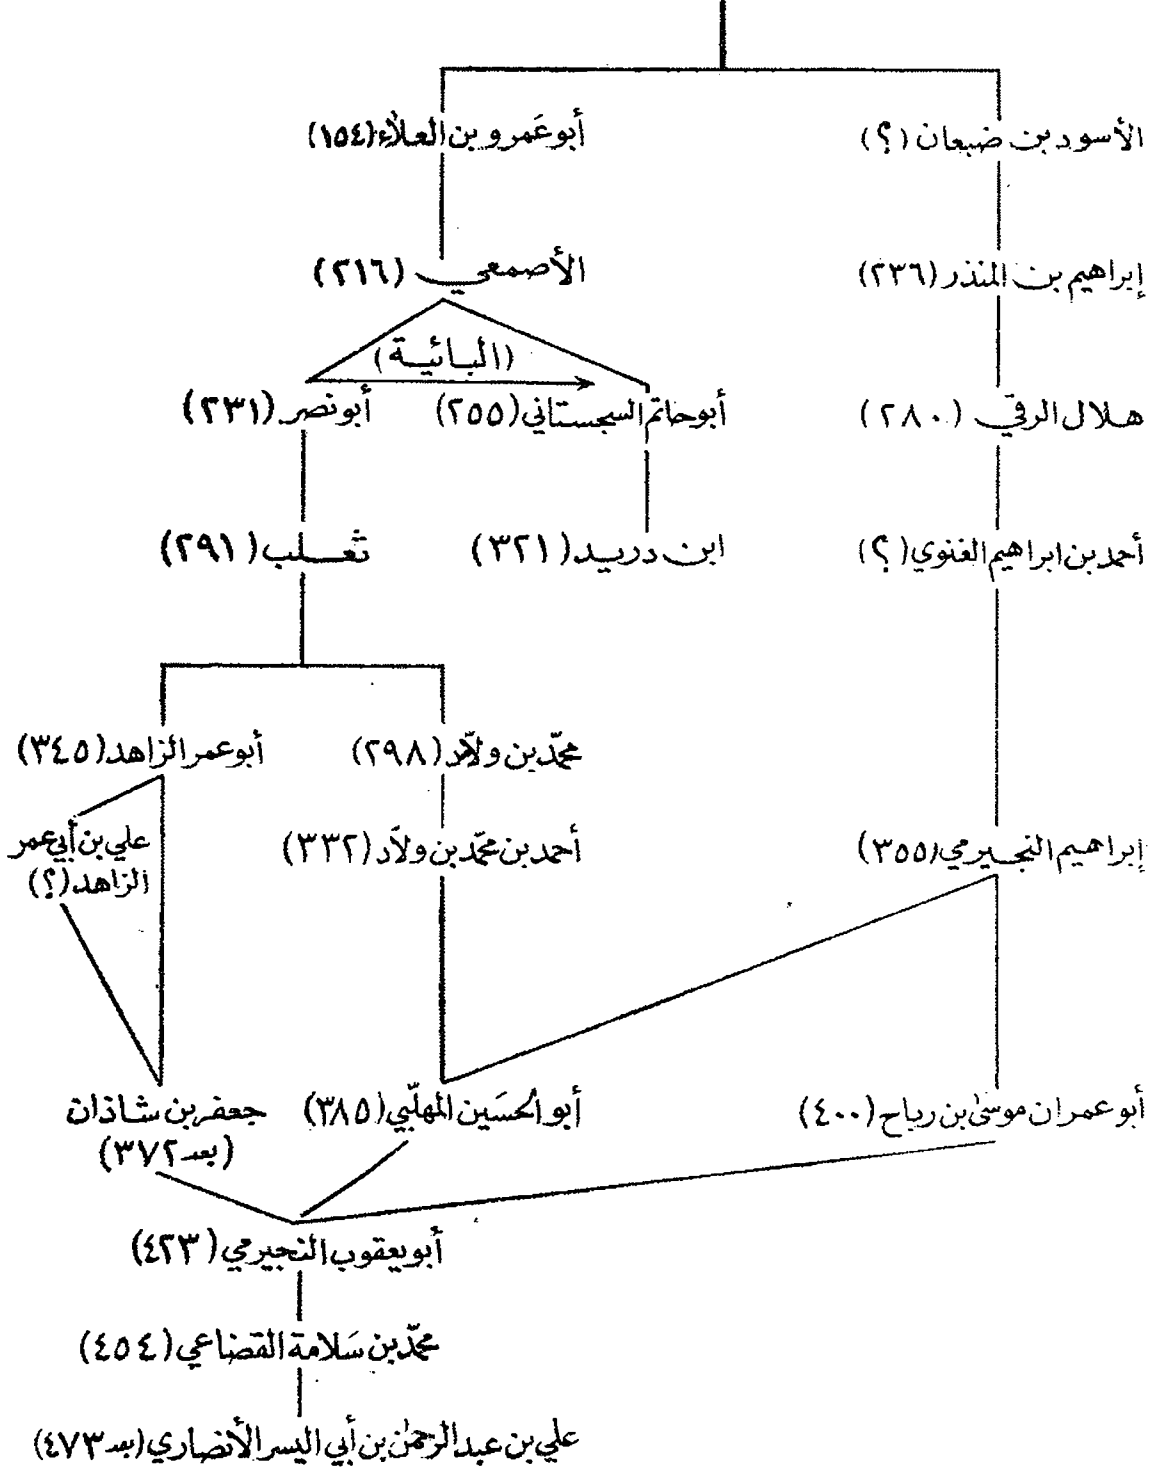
الأسود بن ضبعان ( ؟ )
أبو عَمرو بن العلاء (١٥٤)

إبراهيم بن المنذر (٢٣٦)
الأصمعي (٢١٦)

(البائية)

هلال الرقي (٢٨٠)
أبو حاتم السجستاني (٢٥٥)
أبو نصر (٢٣١)

أحمد بن ابراهيم الغنوي ( ؟ )
ابن دريد ( ٣٢١ )
ثعلب ( ٢٩١ )

محمّد بن ولّاد (٢٩٨)
أبو عمر الزاهد (٣٤٥)

إبراهيم النجيرمي (٣٥٥)
أحمد بن محمّد بن ولّاد (٣٣٢)
علي بن أبي عمر الزاهد (؟)

أبو عمران موسى بن رباح (٤٠٠)
أبو الحسين المهلّبي (٣٨٥)
جعفر بن شاذان (بعد ٣٧٢)

أبو يعقوب النجيرمي (٤٢٣)

محمّد بن سلامة القضاعي (٤٥٤)

علي بن عبد الرحمن بن أبي اليسر الأنصاري (بعد ٤٧٣)